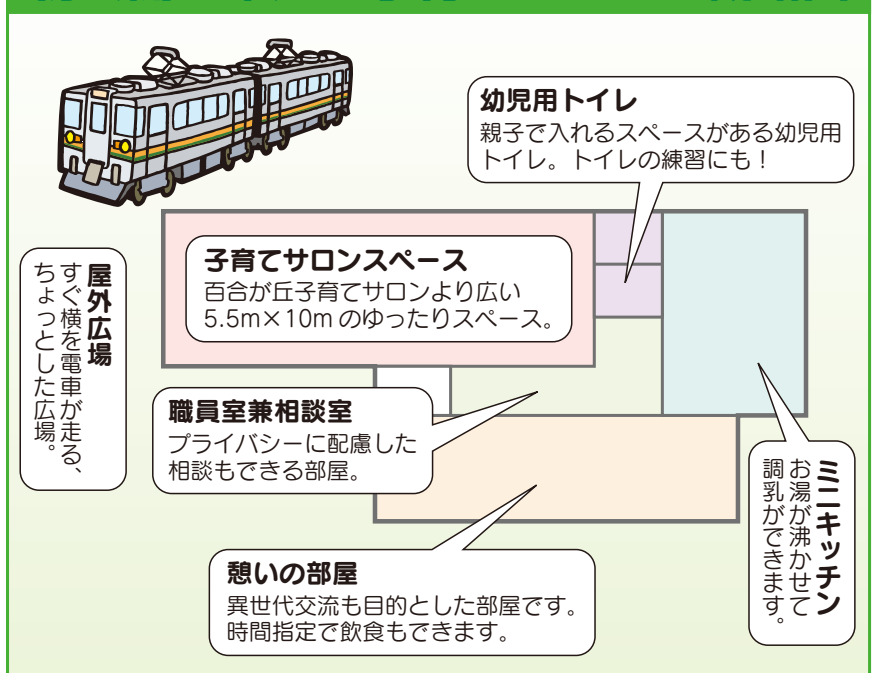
幼児用トイレ
親子で入れるスペースがある幼児用トイレ。トイレの練習にも！

屋外広場
すぐ横を電車が走る、ちょっとした広場。

子育てサロンスペース
百合が丘子育てサロンより広い5.5m×10m のゆったりスペース。

職員室兼相談室
プライバシーに配慮した相談もできる部屋。

ミニキッチン
お湯が沸かせて調乳ができます。

憩いの部屋
異世代交流も目的とした部屋です。時間指定で飲食もできます。